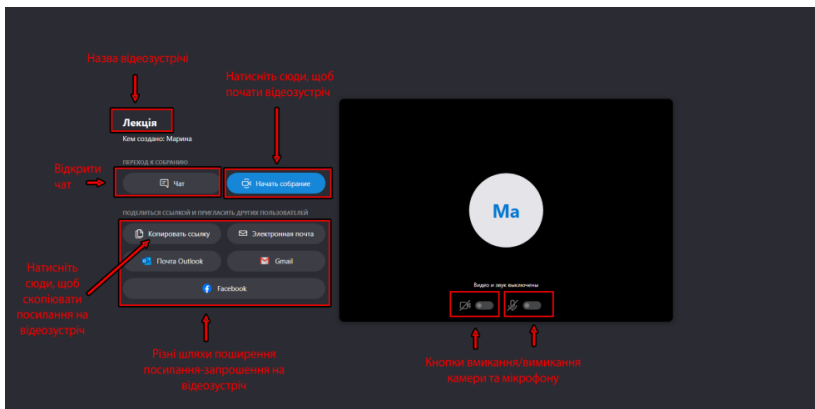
Назва відеозустрічі

Натисніть сюди, щоб почати відеозустріч

Лекція

Кем создано: Марина

ПЕРЕХОД К СОБРАНИЮ

Відкрити чат

Чат

Начать собрание

ПОДЕЛИТЬСЯ ССЫЛКОЙ И ПРИГЛАСИТЬ ДРУГИХ ПОЛЬЗОВАТЕЛЕЙ

Копировать ссылку

Электронная почта

Почта Outlook

Gmail

Facebook

Натисніть сюди, щоб скопіювати посилання на відеозустріч

Ma

Видео и звук выключены

Різні шляхи поширення посилання-запрошення на відеозустріч

Кнопки вмикання/вимикання камери та мікрофону